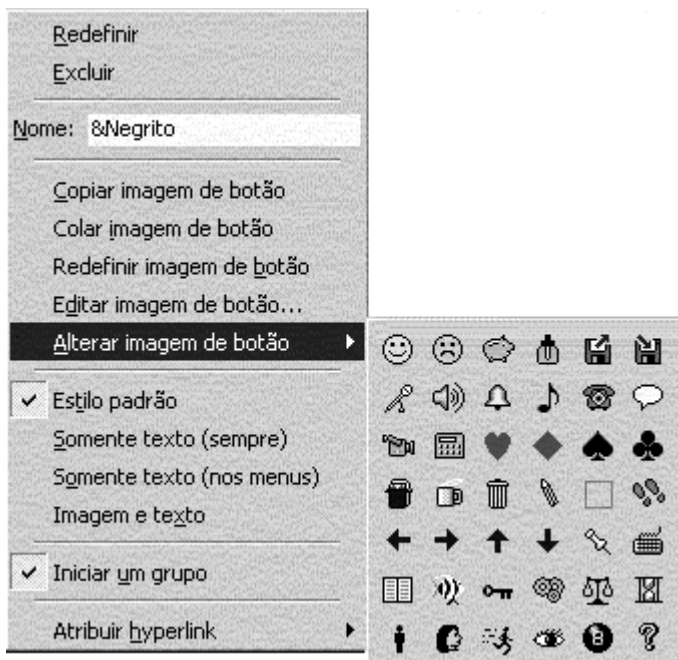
Redefinir
Excluir
Nome: &Negrito
Copiar imagem de botão
Colar imagem de botão
Redefinir imagem de botão
Editar imagem de botão...
Alterar imagem de botão
Estilo padrão
Somente texto (sempre)
Somente texto (nos menus)
Imagem e texto
Iniciar um grupo
Atribuir hyperlink